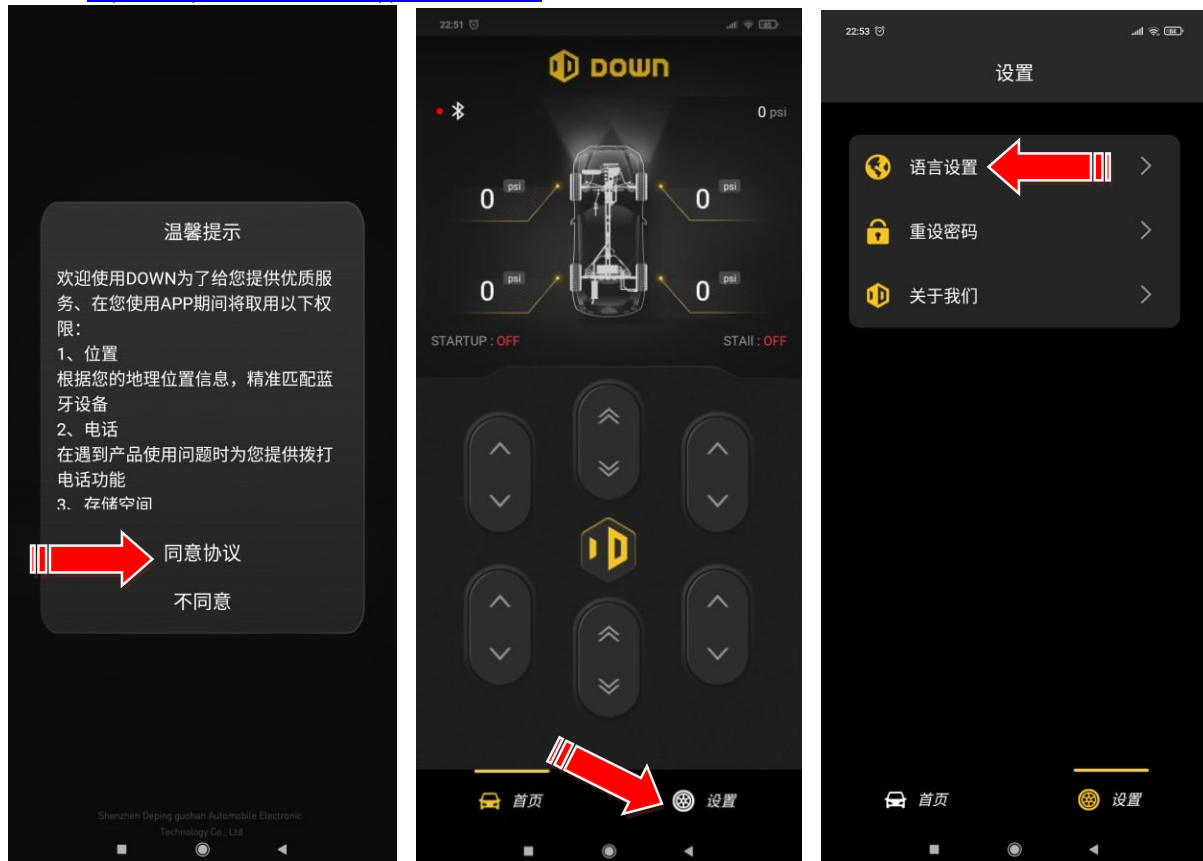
温馨提示

欢迎使用DOWN为了给您提供优质服务、在您使用APP期间将取用以下权限：
1、位置
根据您的地理位置信息，精准匹配蓝牙设备
2、电话
在遇到产品使用问题时为您提供拨打电话功能
3、存储空间

同意协议

不同意

Shenzhen Deping guohan Automobile Electronic Technology Co., Ltd

22:51

DOWN

0 psi

0 psi

0 psi

0 psi

0 psi

STARTUP : OFF

STAII : OFF

首页

设置

22:53

设置

语言设置

重设密码

关于我们

首页

设置